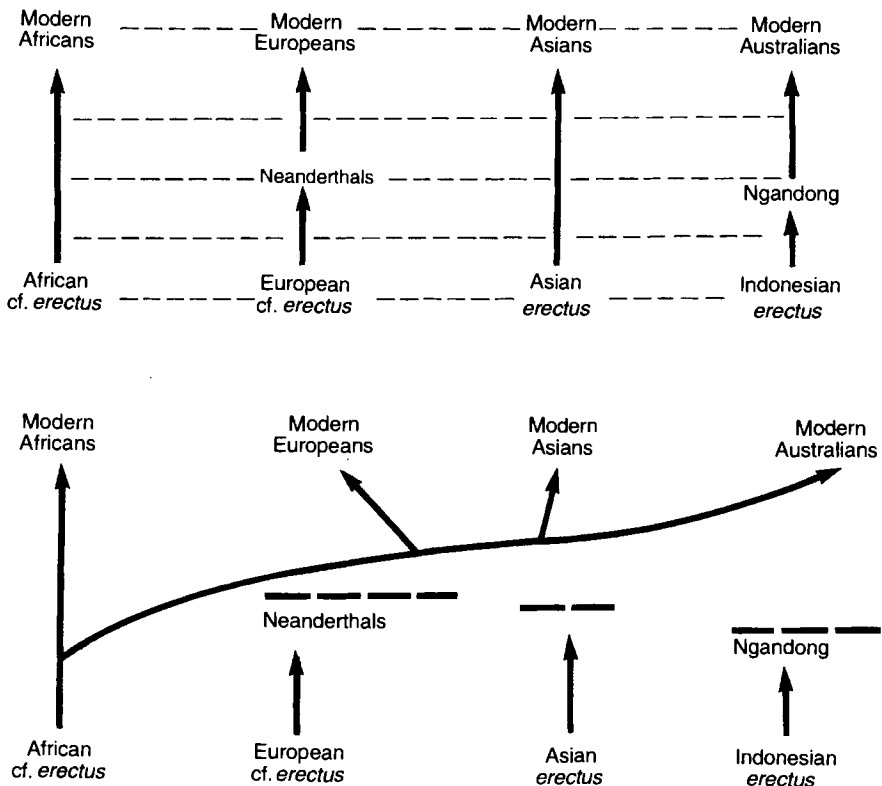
Modern Africans

Modern Europeans

Modern Asians

Modern Australians

Neanderthals

Ngandong

African cf. erectus

European cf. erectus

Asian erectus

Indonesian erectus

Modern Africans

Modern Europeans

Modern Asians

Modern Australians

Neanderthals

Ngandong

African cf. erectus

European cf. erectus

Asian erectus

Indonesian erectus